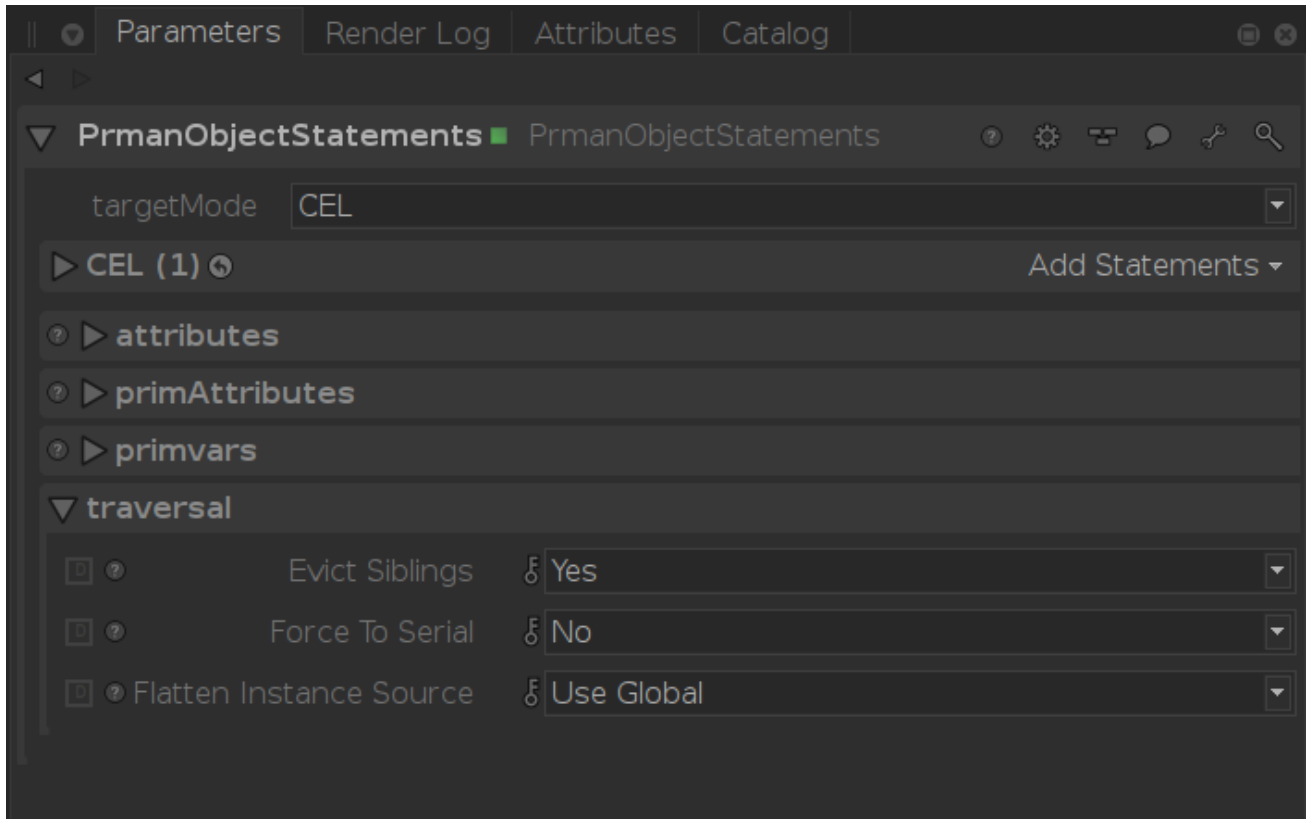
Parameters Render Log Attributes Catalog

PrmanObjectStatements PrmanObjectStatements

targetMode CEL

CEL (1)

Add Statements

attributes

primAttributes

primvars

traversal

Evict Siblings Yes

Force To Serial No

Flatten Instance Source Use Global